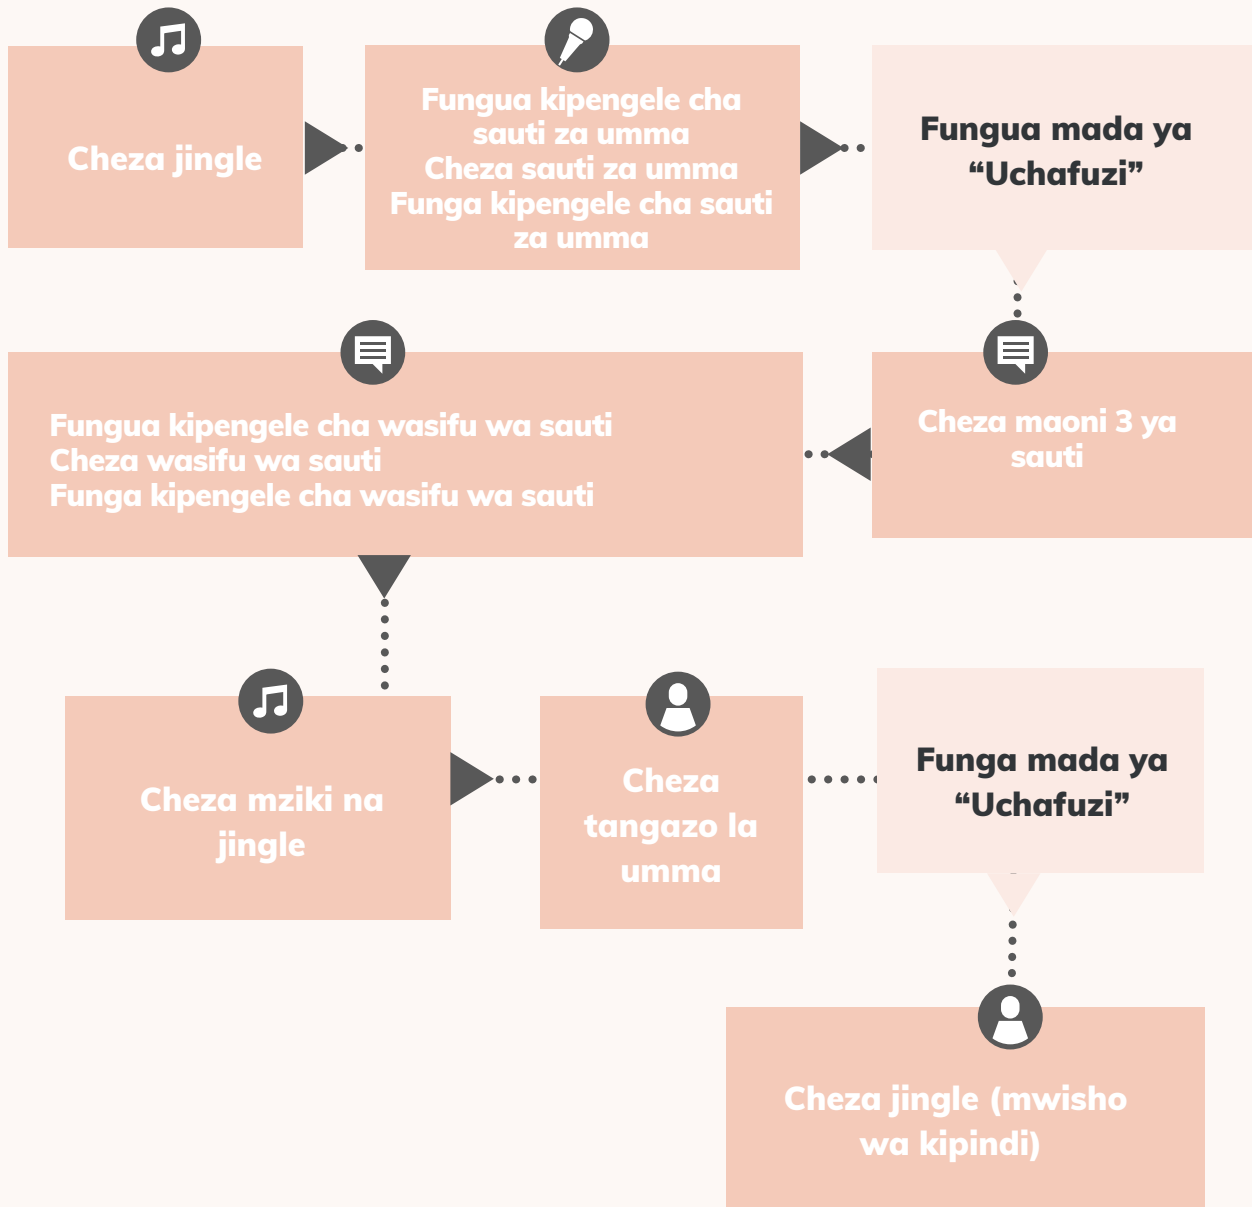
Cheza jingle

Fungua kipengele cha sauti za umma
Cheza sauti za umma
Funga kipengele cha sauti za umma

Fungua mada ya “Uchafuzi”

Cheza maoni 3 ya sauti

Fungua kipengele cha wasifu wa sauti
Cheza wasifu wa sauti
Funga kipengele cha wasifu wa sauti

Cheza mziki na jingle

Cheza tangazo la umma

Funga mada ya “Uchafuzi”

Cheza jingle (mwisho wa kipindi)